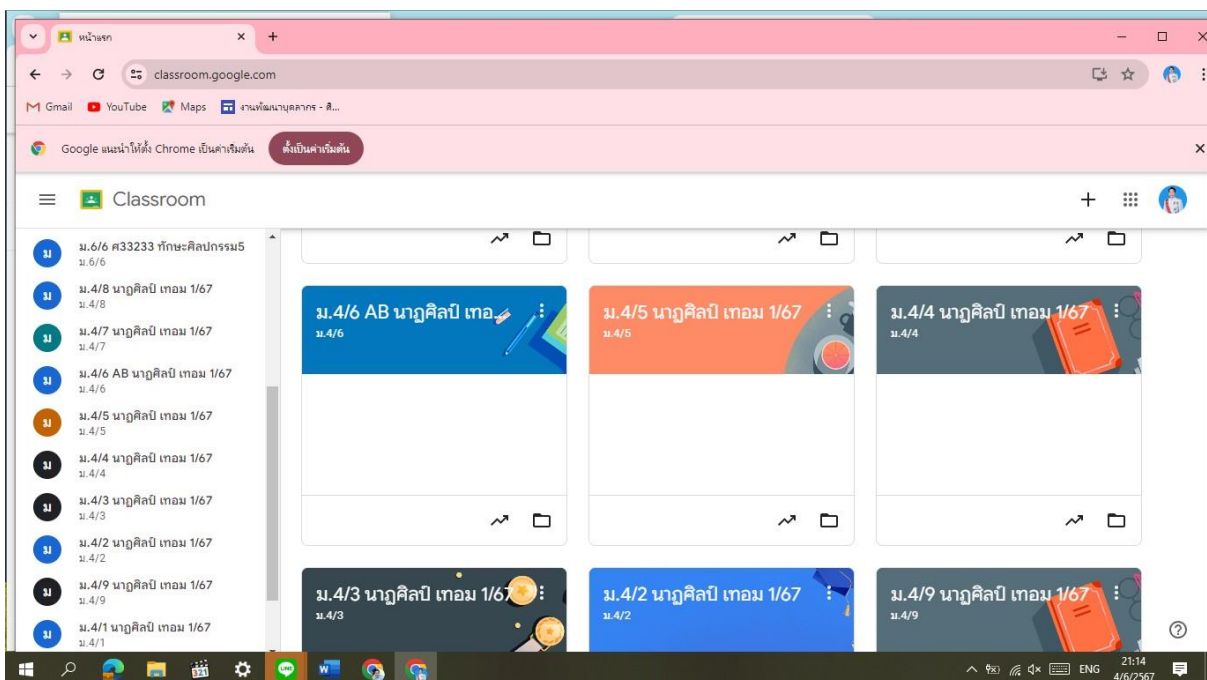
หน้าแรก
classroom.google.com
Gmail YouTube Maps งานพัฒนาบุคลากร - สิ...
Google แนะนำให้ตั้ง Chrome เป็นค่าเริ่มต้น ตั้งเป็นค่าเริ่มต้น
Classroom

ม
ม.6/6 ศ33233 ทักษะศิลปกรรม5
ม.6/6
ม
ม.4/8 นาฏศิลป์ เทอม 1/67
ม.4/8
ม
ม.4/7 นาฏศิลป์ เทอม 1/67
ม.4/7
ม
ม.4/6 AB นาฏศิลป์ เทอม 1/67
ม.4/6
ม
ม.4/5 นาฏศิลป์ เทอม 1/67
ม.4/5
ม
ม.4/4 นาฏศิลป์ เทอม 1/67
ม.4/4
ม
ม.4/3 นาฏศิลป์ เทอม 1/67
ม.4/3
ม
ม.4/2 นาฏศิลป์ เทอม 1/67
ม.4/2
ม
ม.4/9 นาฏศิลป์ เทอม 1/67
ม.4/9
ม
ม.4/1 นาฏศิลป์ เทอม 1/67
ม.4/1

ม.4/6 AB นาฏศิลป์ เทอ...
ม.4/6
ม.4/5 นาฏศิลป์ เทอม 1/67
ม.4/5
ม.4/4 นาฏศิลป์ เทอม 1/67
ม.4/4
ม.4/3 นาฏศิลป์ เทอม 1/67
ม.4/3
ม.4/2 นาฏศิลป์ เทอม 1/67
ม.4/2
ม.4/9 นาฏศิลป์ เทอม 1/67
ม.4/9

ENG 21:14 4/6/2567